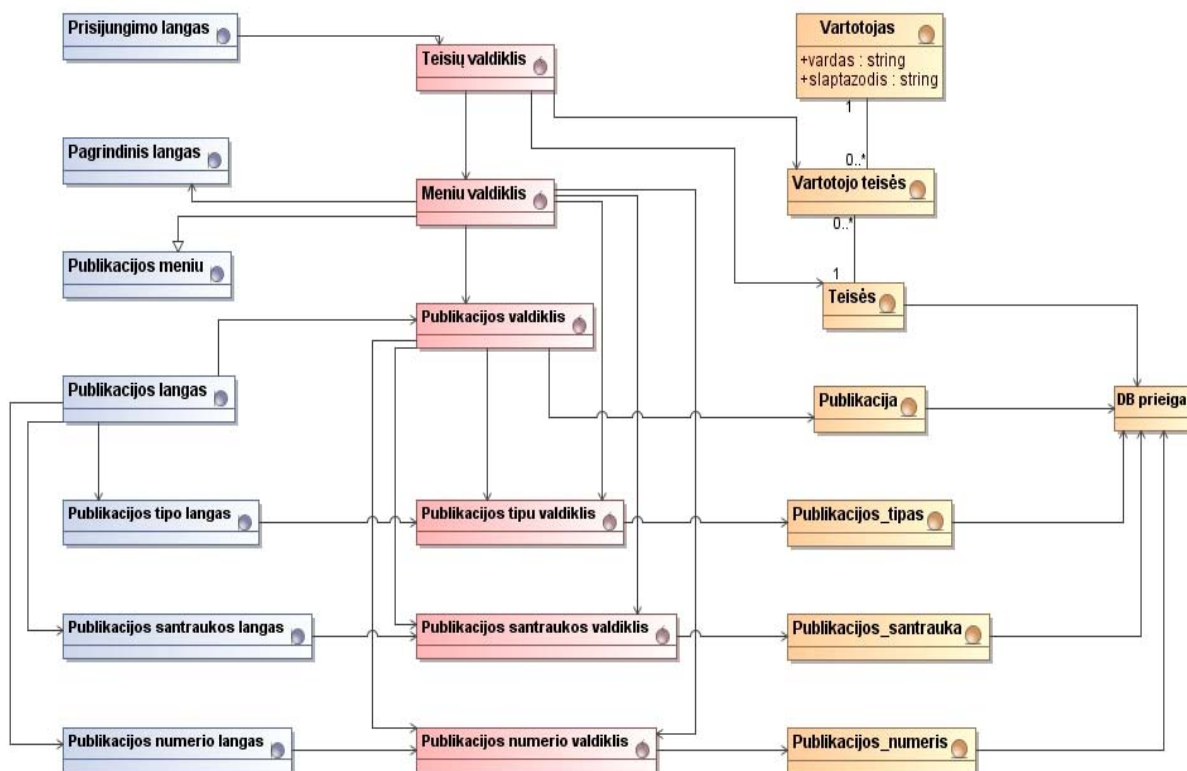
Prisijungimo langas

Teisių valdiklis

Vartotojas
+vardas : string
+slaptazodis : string

1

0..*

Pagrindinis langas

Meniu valdiklis

Vartotojo teisės

0..*

Publikacijos meniu

1

Teisės

Publikacijos valdiklis

Publikacijos langas

Publikacija

DB prieiga

Publikacijos tipo langas

Publikacijos tipu valdiklis

Publikacijos_tipas

Publikacijos santraukos langas

Publikacijos santraukos valdiklis

Publikacijos_santrauka

Publikacijos numerio langas

Publikacijos numerio valdiklis

Publikacijos_numeris